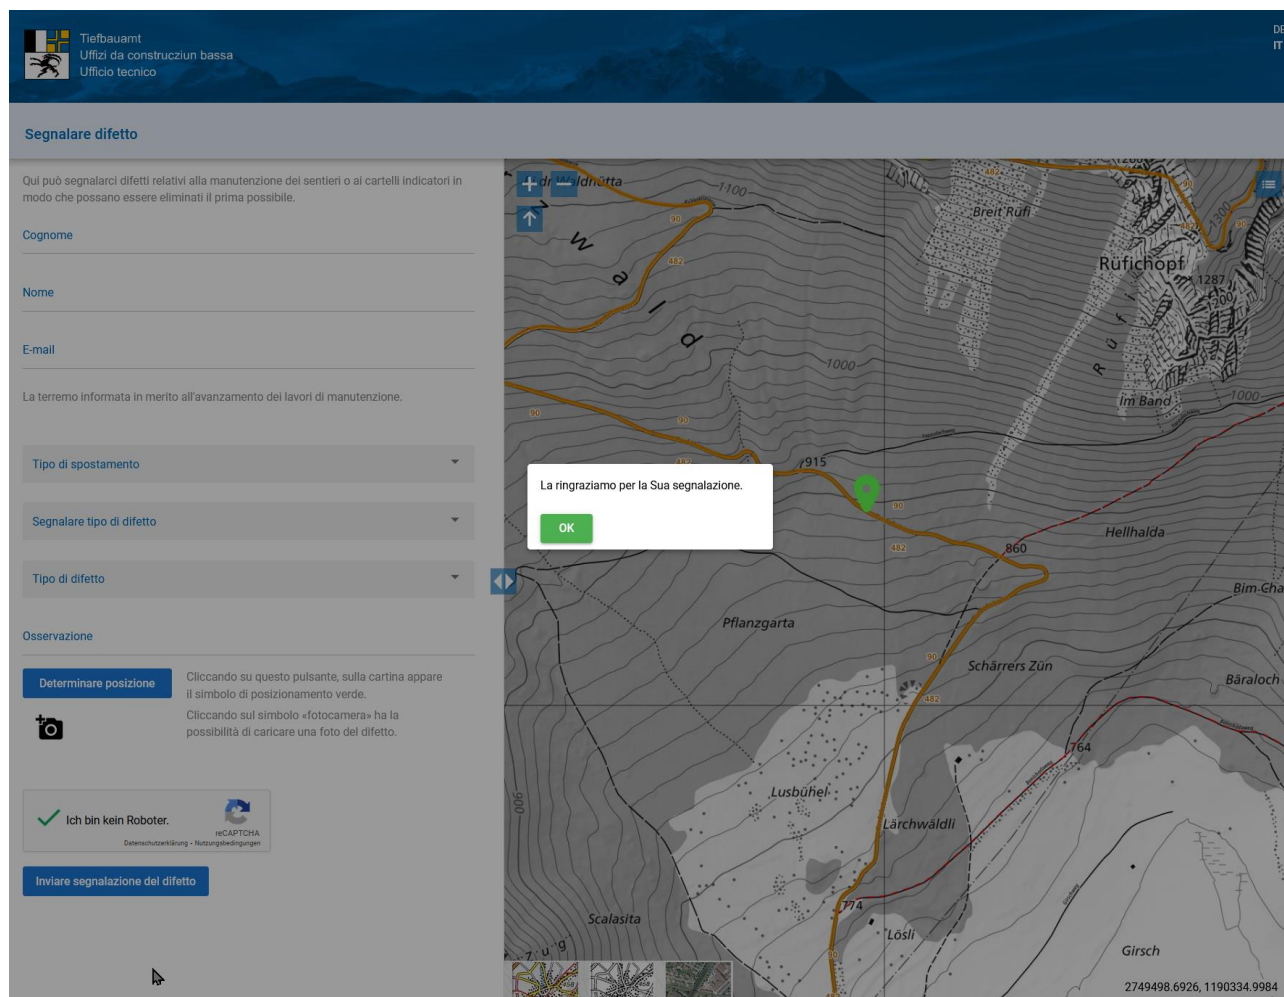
Tiefbauamt
Uffizi da construcziun bassa
Ufficio tecnico

DE
IT

Segnalare difetto

Qui può segnalarci difetti relativi alla manutenzione dei sentieri o ai cartelli indicatori in modo che possano essere eliminati il prima possibile.

Cognome

Nome

E-mail

La terremo informata in merito all'avanzamento dei lavori di manutenzione.

Tipo di spostamento

Segnalare tipo di difetto

Tipo di difetto

Osservazione

Determinare posizione

Cliccando su questo pulsante, sulla cartina appare il simbolo di posizionamento verde.

Cliccando sul simbolo «fotocamera» ha la possibilità di caricare una foto del difetto.

Ich bin kein Roboter.
reCAPTCHA
Datenschutzerklärung - Nutzungsbedingungen

Inviare segnalazione del difetto

La ringraziamo per la Sua segnalazione.

OK

Waldhütta
1100
Breit Rüfi
Rüfichopf
1287
1300
Wald
1000
Rüfi
Im Band
1000
915
Hellhalda
860
Bim Cha
Pflanzgarta
Schärrers Zün
Bäraloch
764
Lusbühel
Lärchwäldli
900
774
Scalasita
Lösli
Girsch
Zug
90
482

2749498.6926, 1190334.9984